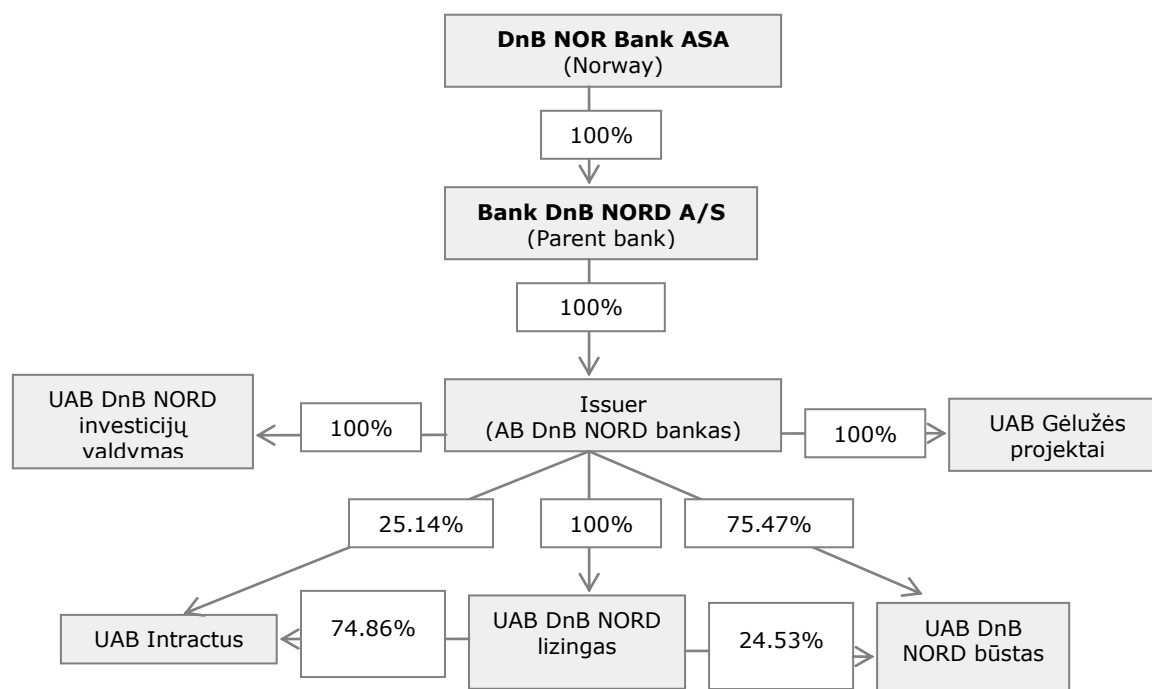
**DnB NOR Bank ASA**
(Norway)

100%

**Bank DnB NORD A/S**
(Parent bank)

100%

UAB DnB NORD investicijų valdymas

100%

Issuer
(AB DnB NORD bankas)

100%

UAB Gėlužės projektai

25.14%

100%

75.47%

UAB Intractus

74.86%

UAB DnB NORD lizingas

24.53%

UAB DnB NORD būstas